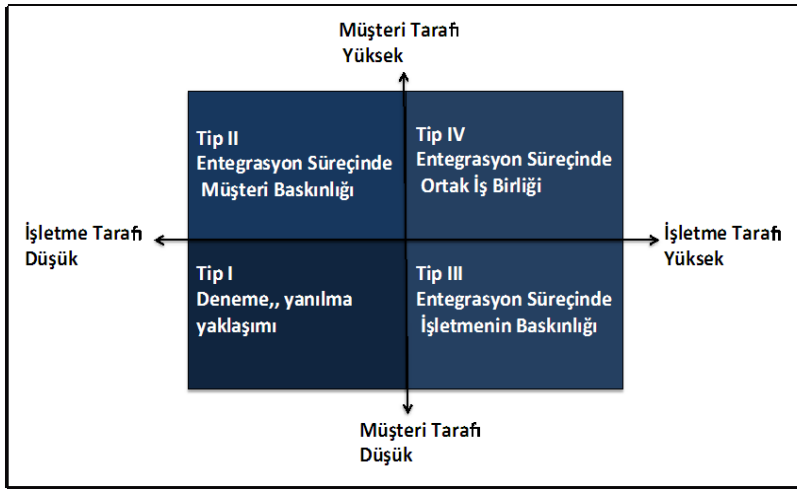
Müşteri Tarafı
Yüksek

Tip II
Entegrasyon Süreçinde
Müşteri Baskınlığı

Tip IV
Entegrasyon Süreçinde
Ortak İş Birliği

İşletme Tarafı
Düşük

İşletme Tarafı
Yüksek

Tip I
Deneme,, yanılma
yaklaşımı

Tip III
Entegrasyon Süreçinde
İşletmenin Baskınlığı

Müşteri Tarafı
Düşük